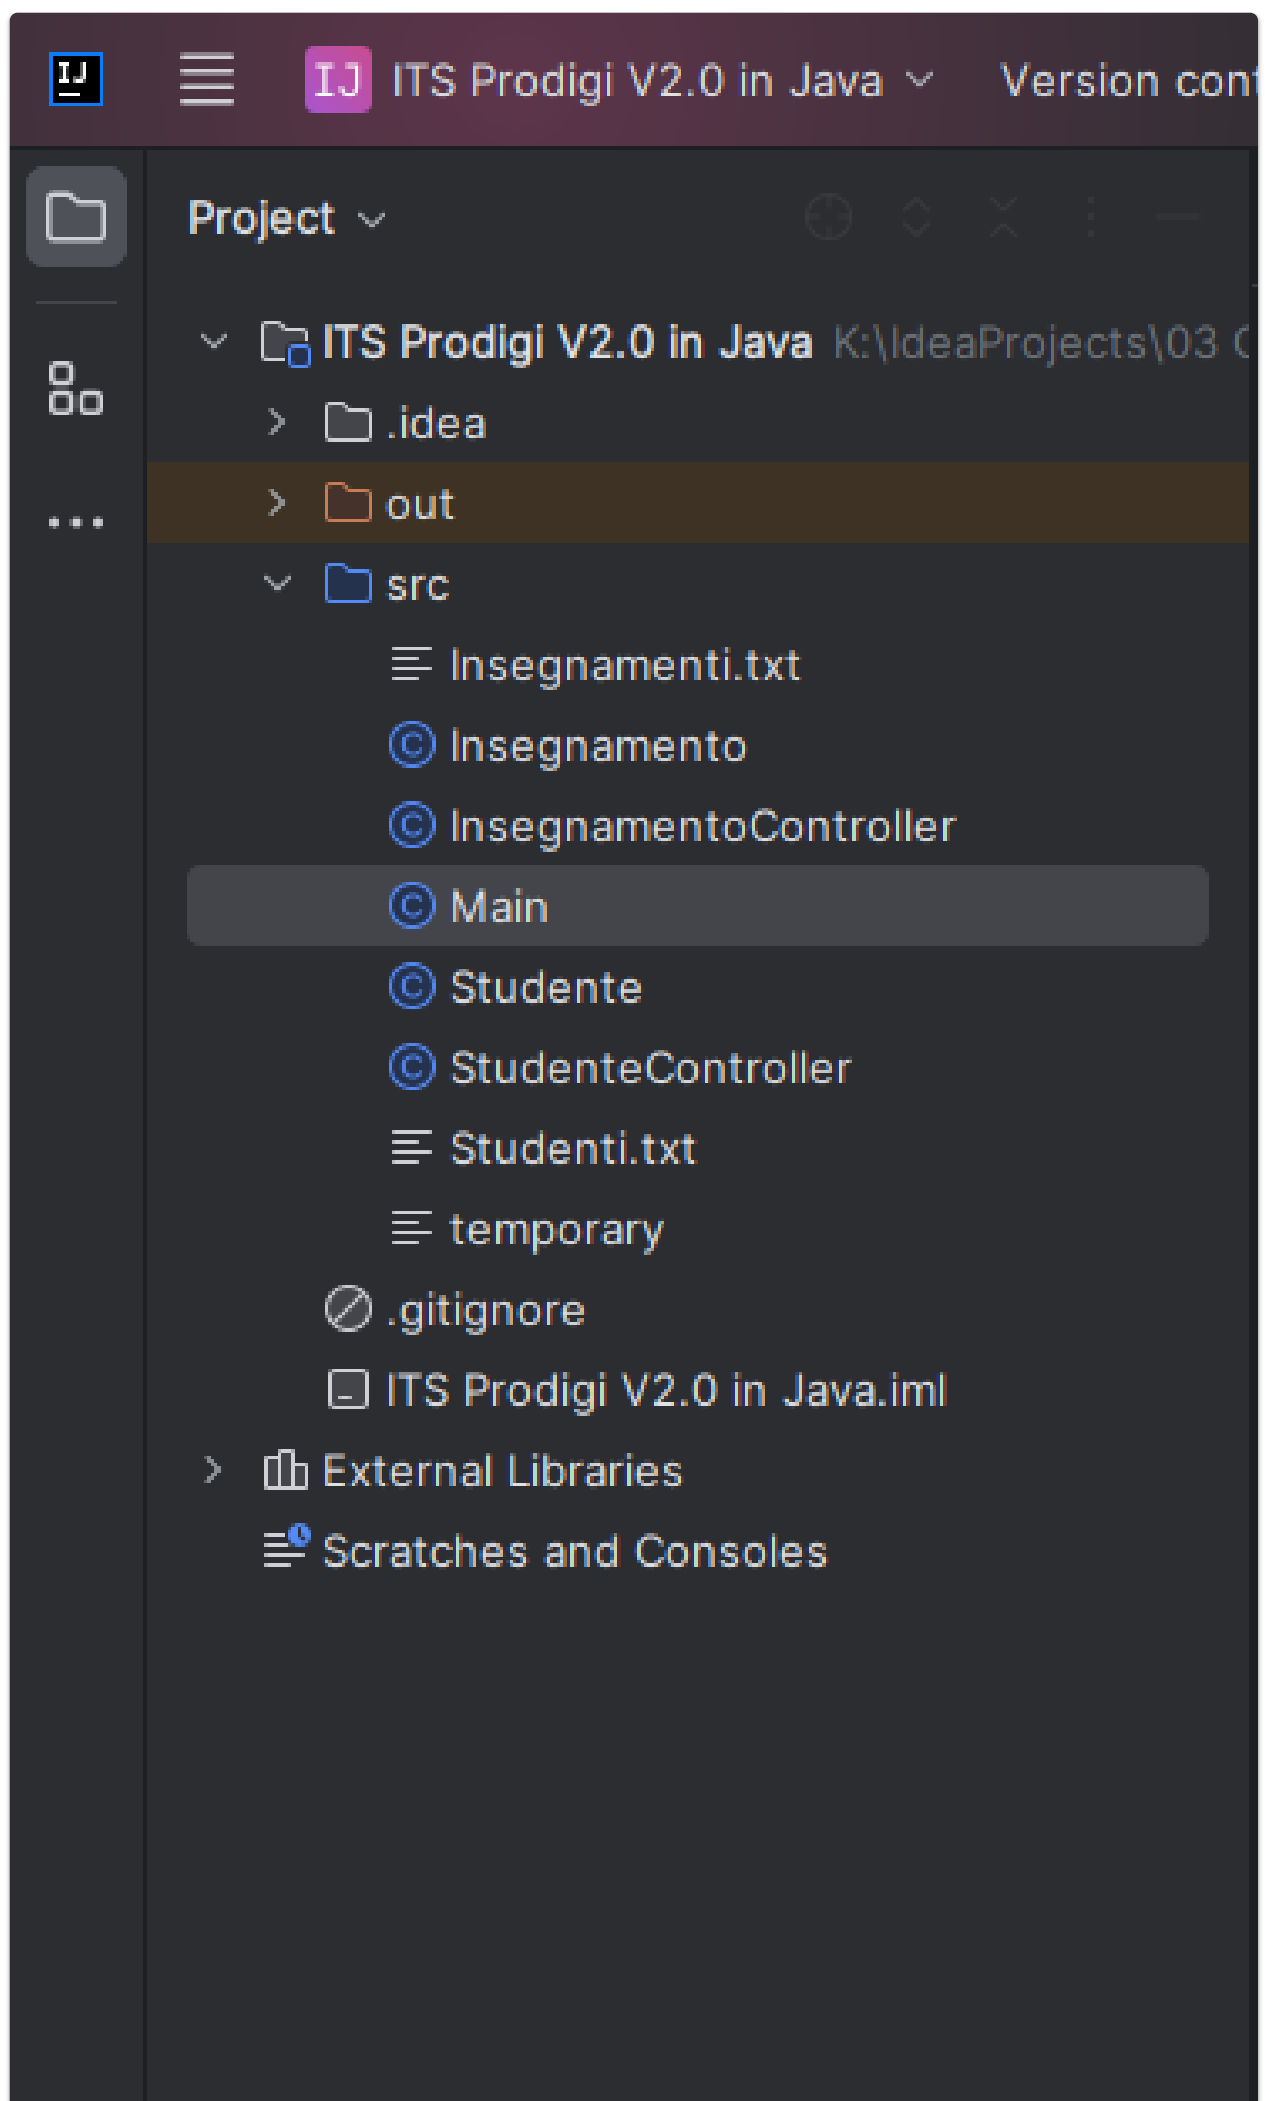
IJ
IJ ITS Prodigi V2.0 in Java
Version cont

Project

ITS Prodigi V2.0 in Java K:\IdeaProjects\03 C
.idea
out
src
Insegnamenti.txt
Insegnamento
InsegnamentoController
Main
Studente
StudenteController
Studenti.txt
temporary
.gitignore
ITS Prodigi V2.0 in Java.iml
External Libraries
Scratches and Consoles